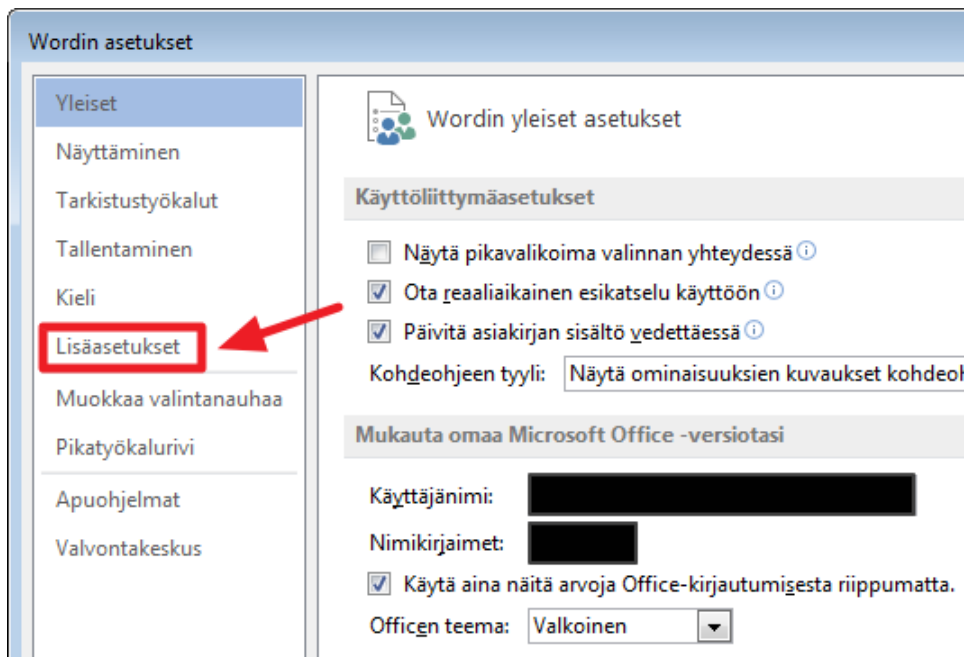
Wordin asetukset

Yleiset
Näyttäminen
Tarkistustyökalut
Tallentaminen
Kieli
Lisäasetukset
Muokkaa valintanauhaa
Pikatyökalurivi
Apuohjelmat
Valvontakeskus

Wordin yleiset asetukset

Käyttöliittymäasetukset

Näytä pikavalikoima valinnan yhteydessä
Ota reaaliaikainen esikatselu käyttöön
Päivitä asiakirjan sisältö vedettäessä
Kohdeohjeen tyyli: Näytä ominaisuuksien kuvaukset kohdeoh

Mukauta omaa Microsoft Office -versiotasi

Käyttäjänimi:
Nimikirjaimet:
Käytä aina näitä arvoja Office-kirjautumisesta riippumatta.
Officen teema: Valkoinen